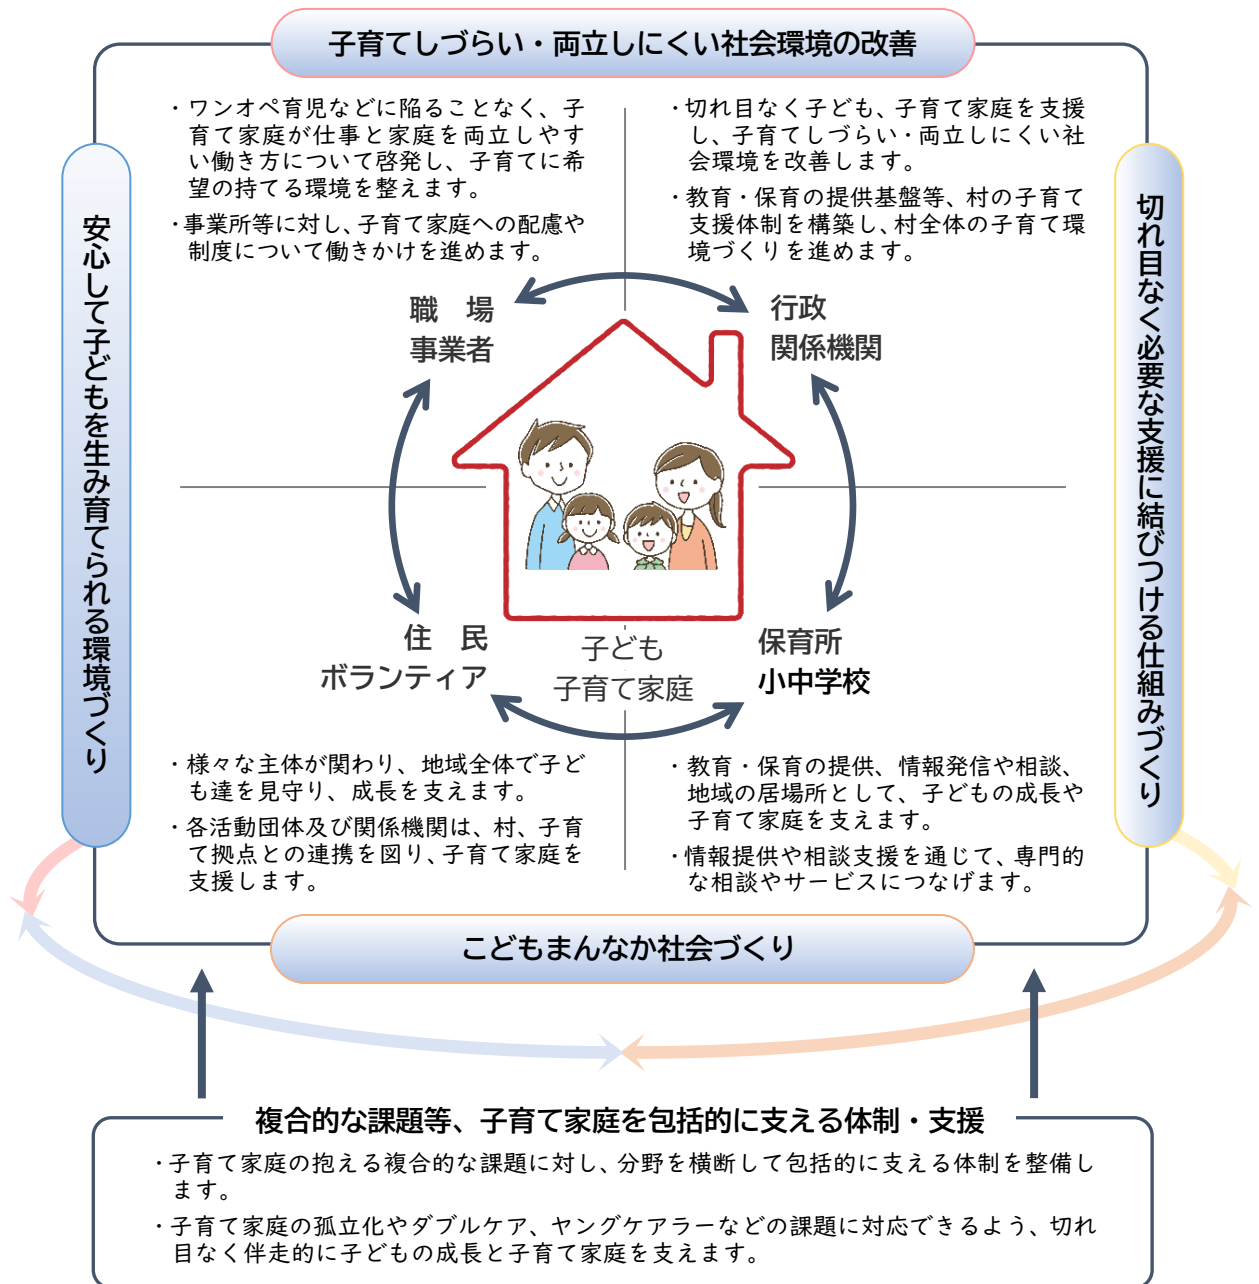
子育てしづらい・両立しにくい社会環境の改善

安心して子どもを生み育てられる環境づくり

・ワンオペ育児などに陥ることなく、子育て家庭が仕事と家庭を両立しやすい働き方について啓発し、子育てに希望の持てる環境を整えます。

・事業所等に対し、子育て家庭への配慮や制度について働きかけを進めます。

・切れ目なく子ども、子育て家庭を支援し、子育てしづらい・両立しにくい社会環境を改善します。

・教育・保育の提供基盤等、村の子育て支援体制を構築し、村全体の子育て環境づくりを進めます。

切れ目なく必要な支援に結びつける仕組みづくり

職　場
事業者

行政
関係機関

住　民
ボランティア

子ども
子育て家庭

保育所
小中学校

・様々な主体が関わり、地域全体で子ども達を見守り、成長を支えます。

・各活動団体及び関係機関は、村、子育て拠点との連携を図り、子育て家庭を支援します。

・教育・保育の提供、情報発信や相談、地域の居場所として、子どもの成長や子育て家庭を支えます。

・情報提供や相談支援を通じて、専門的な相談やサービスにつなげます。

こどもまんなか社会づくり

複合的な課題等、子育て家庭を包括的に支える体制・支援

・子育て家庭の抱える複合的な課題に対し、分野を横断して包括的に支える体制を整備します。

・子育て家庭の孤立化やダブルケア、ヤングケアラーなどの課題に対応できるよう、切れ目なく伴走的に子どもの成長と子育て家庭を支えます。